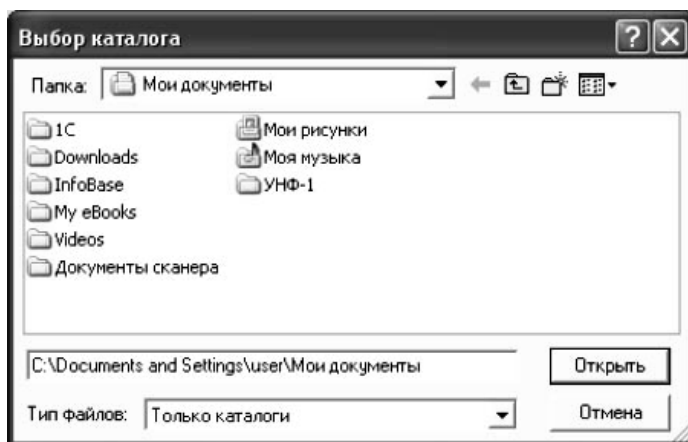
Выбор каталога

Папка: Мои документы

1С
Downloads
InfoBase
My eBooks
Videos
Документы сканера

Мои рисунки
Моя музыка
УНФ-1

C:\Documents and Settings\user\Мои документы

Открыть

Тип файлов: Только каталоги

Отмена